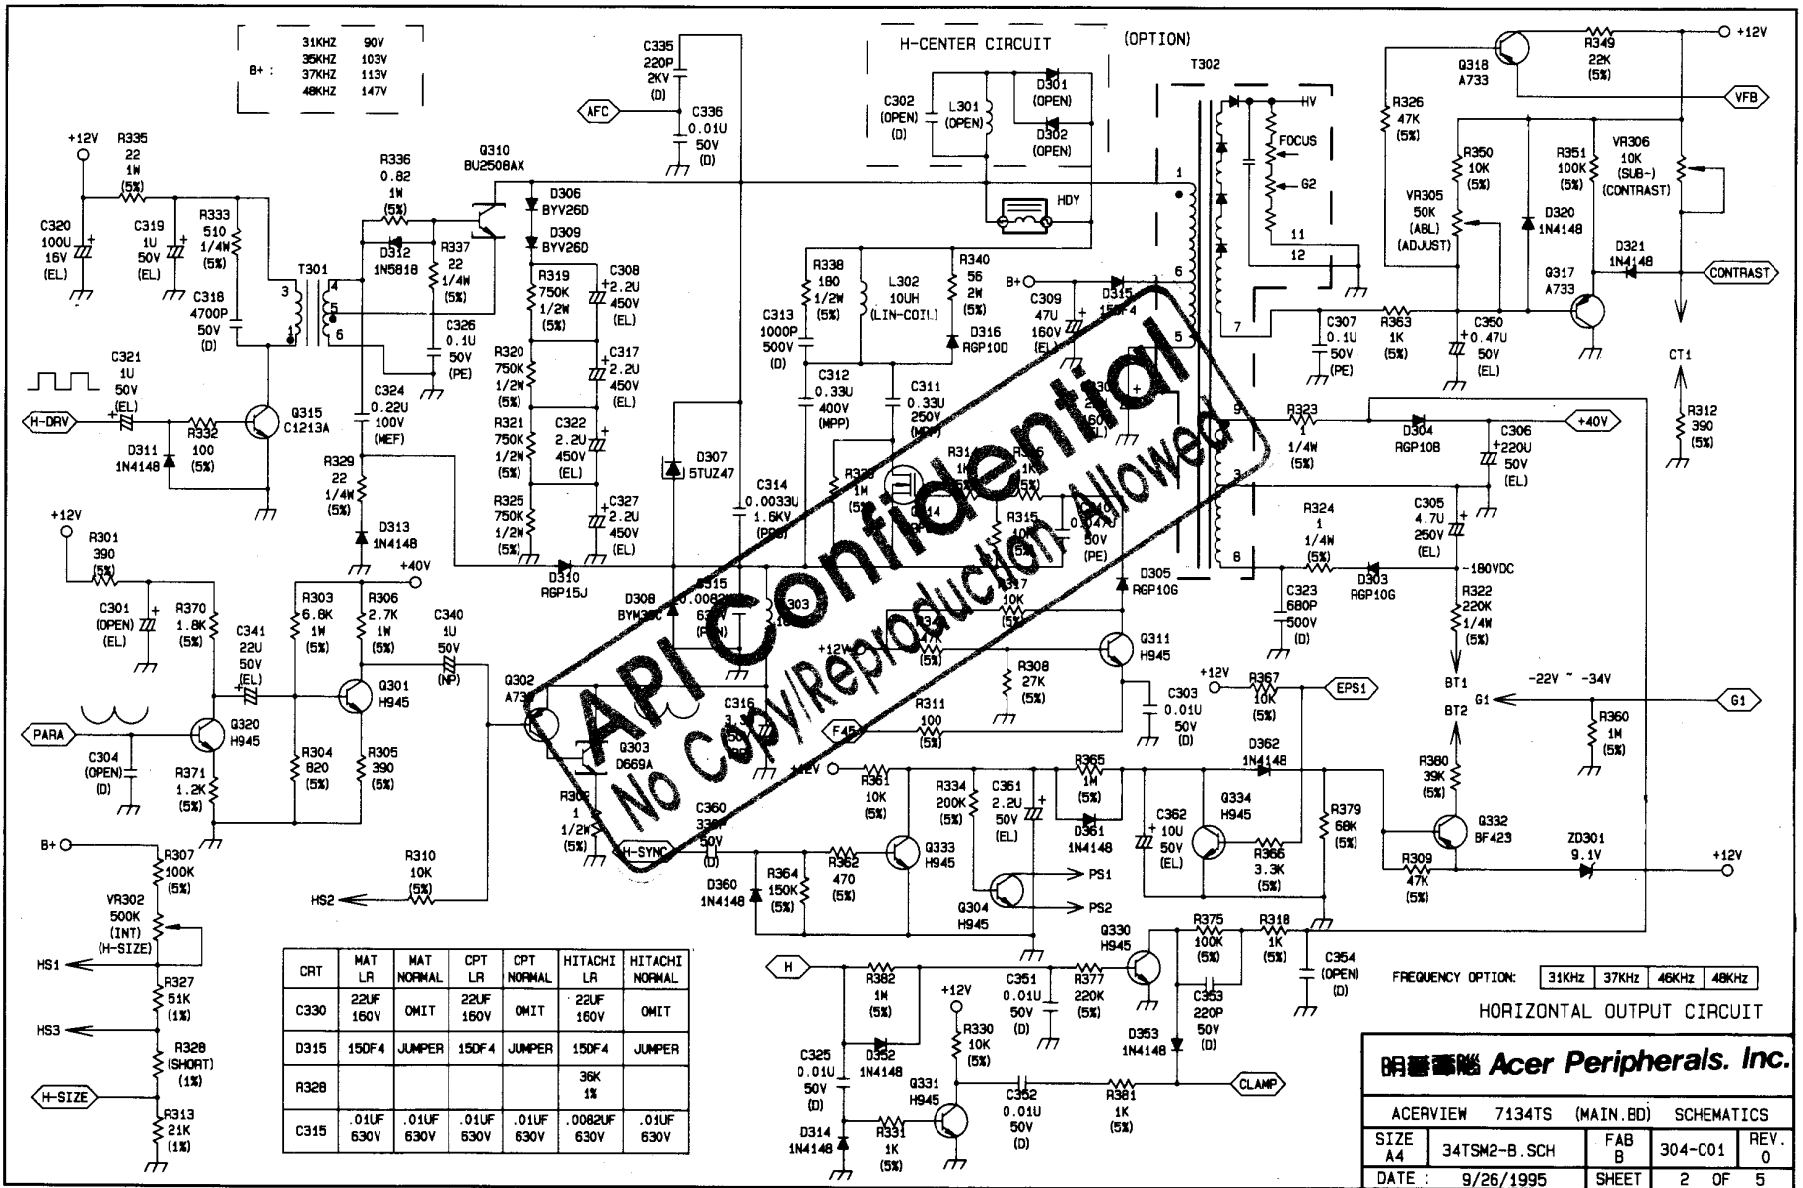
B+ :
31KHZ 90V
35KHZ 103V
37KHZ 113V
48KHZ 147V

C335 220P 2KV (D)
AFC
C336 0.01U 50V (D)

H-CENTER CIRCUIT
(OPTION)
C302 (OPEN) (D)
L301 (OPEN)
D301 (OPEN)
D302 (OPEN)
HDY

T302
HV
FOCUS
G2
11
12
1
6
5
7
9
3
8

+12V
R349 22K (5%)
Q318 A733
VFB
R326 47K (5%)
R350 10K (5%)
R351 100K (5%)
VR306 10K (SUB-) (CONTRAST)
VR305 50K (ABL) (ADJUST)
D320 1N4148
D321 1N4148
CONTRAST
Q317 A733
R363 1K (5%)
C350 0.47U 50V (EL)
C307 0.1U 50V (PE)
CT1
R312 390 (5%)

+12V
R335 22 1W (5%)
C320 100U 16V (EL)
C319 1U 50V (EL)
R333 510 1/4W (5%)
C318 4700P 50V (D)
T301
3 4 5 1 6
R336 0.82 1W (5%)
Q310 BU2508AX
D312 1N5818
R337 22 1/4W (5%)
C326 0.1U 50V (PE)
D306 BYV26D
D309 BYV26D
R319 750K 1/2W (5%)
C308 2.2U 450V (EL)
R320 750K 1/2W (5%)
C317 2.2U 450V (EL)
R321 750K 1/2W (5%)
C322 2.2U 450V (EL)
R325 750K 1/2W (5%)
C327 2.2U 450V (EL)
C321 1U 50V (EL)
H-DRV
R332 100 (5%)
D311 1N4148
Q315 C1213A
C324 0.22U 100V (MEF)
R329 22 1/4W (5%)
D313 1N4148
+40V
D310 RGP15J
D307 5TUZ47
C314 0.0033U 1.6KV (PP)
R338 180 1/2W (5%)
L302 10UH (LIN-COIL)
R340 56 2W (5%)
C313 1000P 500V (D)
D316 RGP10D
C312 0.33U 400V (MPP)
C311 0.33U 250V (MPP)
B+
C309 47U 160V (EL)
D315 150F4
R323 1 1/4W (5%)
D304 RGP10B
+40V
C306 220U 50V (EL)
R324 1 1/4W (5%)
C305 4.7U 250V (EL)
-180VDC
C323 680P 500V (D)
D303 RGP10G
R322 220K 1/4W (5%)
R315 10K
C304 0.047U 50V (PE)
D305 RGP10G
R317 10K (5%)
Q311 H945
R308 27K (5%)
R311 100 (5%)
F45
+12V
C303 0.01U 50V (D)
+12V
R367 10K (5%)
EPS1
BT1
-22V ~ -34V
G1
G1
BT2
R360 1M (5%)
R380 39K (5%)
Q332 BF423
D362 1N4148
R379 68K (5%)
R309 47K (5%)
ZD301 9.1V
+12V

+12V
R301 390 (5%)
C301 (OPEN) (EL)
R370 1.8K (5%)
C341 22U 50V (EL)
R303 6.8K 1W (5%)
R306 2.7K 1W (5%)
C340 1U 50V (NP)
Q301 H945
Q302 A733
D308 BYM36C
C315 0.0082U 630V (PP)
L303
PARA
Q320 H945
C304 (OPEN) (D)
R371 1.2K (5%)
R304 820 (5%)
R305 390 (5%)
Q303 D669A
C316
R302 1 1/2W (5%)
H-SYNC
C360 330P 50V (D)
+12V
R361 10K (5%)
R334 200K (5%)
C361 2.2U 50V (EL)
R365 1M (5%)
D361 1N4148
C362 10U 50V (EL)
Q334 H945
R366 3.3K (5%)
Q333 H945
R362 470 (5%)
R364 150K (5%)
D360 1N4148
Q304 H945
PS1
PS2
B+
R307 100K (5%)
VR302 500K (INT) (H-SIZE)
HS1
R327 51K (1%)
HS3
R328 (SHORT) (1%)
H-SIZE
R313 21K (1%)
R310 10K (5%)
HS2

| CRT | MAT LR | MAT NORMAL | CPT LR | CPT NORMAL | HITACHI LR | HITACHI NORMAL |
|---|---|---|---|---|---|---|
| C330 | 22UF 160V | OMIT | 22UF 160V | OMIT | 22UF 160V | OMIT |
| D315 | 150F4 | JUMPER | 150F4 | JUMPER | 150F4 | JUMPER |
| R328 | | | | | 36K 1% | |
| C315 | .01UF 630V | .01UF 630V | .01UF 630V | .01UF 630V | .0082UF 630V | .01UF 630V |

H
R382 1M (5%)
D352 1N4148
C325 0.01U 50V (D)
D314 1N4148
R331 1K (5%)
Q331 H945
+12V
R330 10K (5%)
C352 0.01U 50V (D)
R381 1K (5%)
CLAMP
C351 0.01U 50V (D)
R377 220K (5%)
Q330 H945
R375 100K (5%)
R318 1K (5%)
C353 220P 50V (D)
D353 1N4148
C354 (OPEN) (D)

FREQUENCY OPTION: 31KHz 37KHz 46KHz 48KHz
HORIZONTAL OUTPUT CIRCUIT

API Confidential
No Copy/Reproduction Allowed

明碁電腦 Acer Peripherals. Inc.
| ACERVIEW 7134TS (MAIN.BD) SCHEMATICS | | | | |
|---|---|---|---|---|
| SIZE A4 | 34TSM2-B.SCH | FAB B | 304-C01 | REV. 0 |
| DATE : | 9/26/1995 | SHEET | 2 OF 5 | |